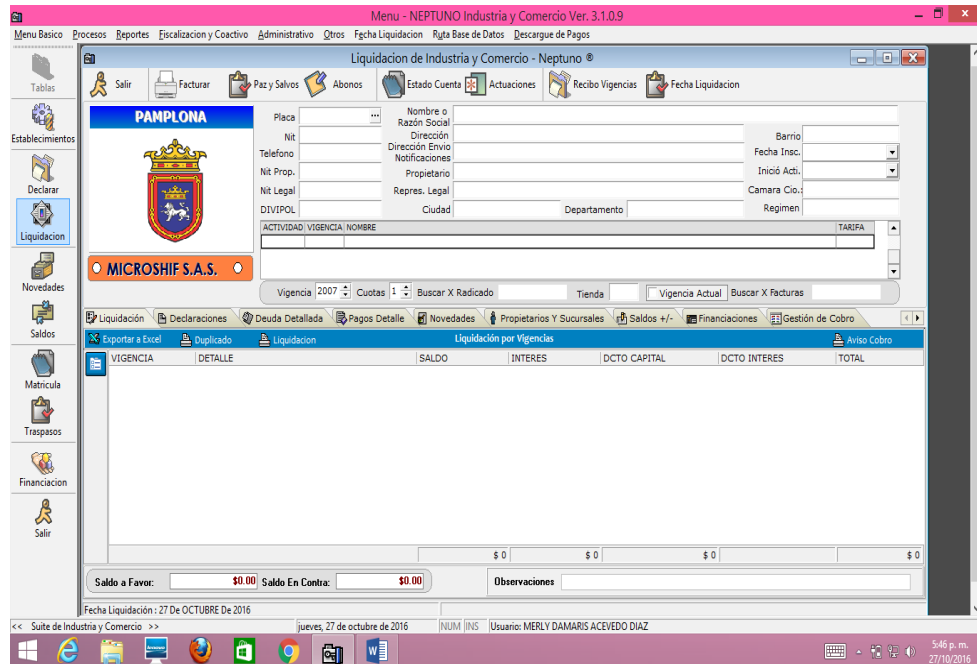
Menu - NEPTUNO Industria y Comercio Ver. 3.1.0.9

Menu Basico Procesos Reportes Fiscalizacion y Coactivo Administrativo Otros Fecha Liquidacion Ruta Base de Datos Descargue de Pagos

Tablas
Establecimientos
Declarar
Liquidacion
Novedades
Saldos
Matricula
Traspasos
Financiacion
Salir

Liquidacion de Industria y Comercio - Neptuno ®

Salir Facturar Paz y Salvos Abonos Estado Cuenta Actuaciones Recibo Vigencias Fecha Liquidacion

PAMPLONA

MICROSHIF S.A.S.

Placa
Nit
Telefono
Nit Prop.
Nit Legal
DIVIPOL
Nombre o Razón Social
Dirección
Dirección Envio Notificaciones
Propietario
Repres. Legal
Ciudad
Departamento
Barrio
Fecha Insc.
Inició Acti.
Camara Cio.:
Regimen

| ACTIVIDAD | VIGENCIA | NOMBRE | TARIFA |
|---|---|---|---|

Vigencia 2007 Cuotas 1 Buscar X Radicado Tienda Vigencia Actual Buscar X Facturas

Liquidación Declaraciones Deuda Detallada Pagos Detalle Novedades Propietarios Y Sucursales Saldos +/- Financiaciones Gestión de Cobro

Exportar a Excel Duplicado Liquidacion Liquidación por Vigencias Aviso Cobro

| VIGENCIA | DETALLE | SALDO | INTERES | DCTO CAPITAL | DCTO INTERES | TOTAL |
|---|---|---|---|---|---|---|
| | | | \$ 0 | \$ 0 | \$ 0 | \$ 0 |

Saldo a Favor: $0.00 Saldo En Contra: $0.00 Observaciones

Fecha Liquidación : 27 De OCTUBRE De 2016

<< Suite de Industria y Comercio >> jueves, 27 de octubre de 2016 NUM INS Usuario: MERLY DAMARIS ACEVEDO DIAZ

5:46 p. m.
27/10/2016